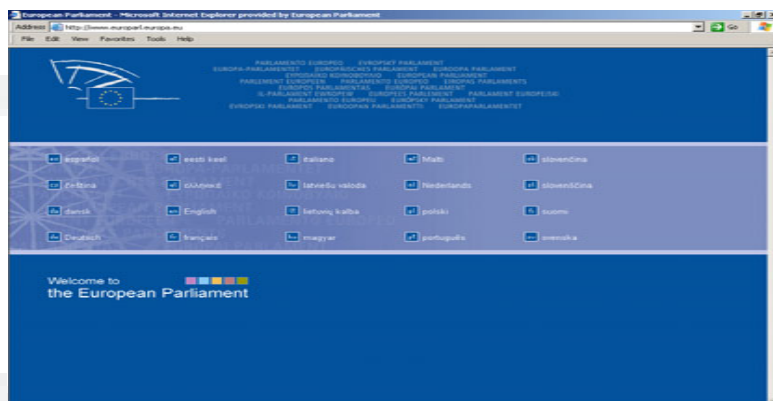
European Parliament - Microsoft Internet Explorer provided by European Parliament

Address http://www.europarl.europa.eu

Go

File Edit View Favorites Tools Help

PARLAMENTO EUROPEO EVROPSKÝ PARLAMENT
EUROPA-PARLAMENTET EUROPÄISCHES PARLAMENT EUROOPA PARLAMENT
ΕΥΡΩΠΑΪΚΟ ΚΟΙΝΟΒΟΥΛΙΟ EUROPEAN PARLIAMENT
PARLEMENT EUROPÉEN PARLAMENTO EUROPEO EIROPAS PARLAMENTS
EUROPOS PARLAMENTAS EURÓPAI PARLAMENT
IL-PARLAMENT EWROPEW EUROPEES PARLEMENT PARLAMENT EUROPEJSKI
PARLAMENTO EUROPEU EURÓPSKY PARLAMENT
EVROPSKI PARLAMENT EUROOPAN PARLAMENTTI EUROPAPARLAMENTET

es español
et eesti keel
it italiano
mt Malti
sl slovenščina

cs čeština
el ελληνικά
lv latviešu valoda
nl Nederlands
sk slovenčina

da dansk
en English
lt lietuvių kalba
pl polski
fi suomi

de Deutsch
fr français
hu magyar
pt português
sv svenska

Welcome to
the European Parliament